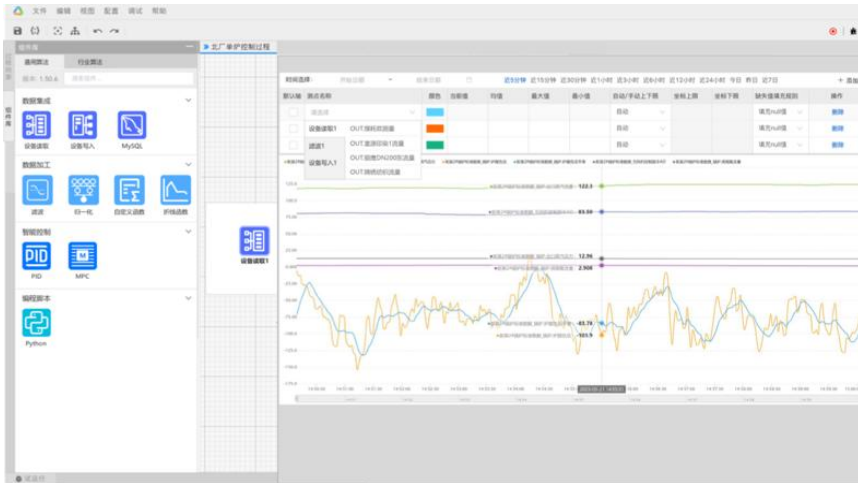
文件 编辑 视图 配置 调试 帮助

组件库

通用算法 行业算法

版本: 1.50.4 搜索组件...

数据集成

设备读取 设备写入 MySQL

数据加工

滤波 归一化 自定义函数 折线函数

智能控制

PID MPC

编程脚本

Python

北厂单炉控制过程

设备读取1

时间选择: 开始日期 ~ 结束日期 近5分钟 近15分钟 近30分钟 近1小时 近3小时 近6小时 近12小时 近24小时 今日 昨日 近7日 + 添加

默认轴 测点名称 颜色 当前值 均值 最大值 最小值 自动/手动上下限 坐标上限 坐标下限 缺失值填充规则 操作

| 默认轴 | 测点名称 | 颜色 | 当前值 | 均值 | 最大值 | 最小值 | 自动/手动上下限 | 坐标上限 | 坐标下限 | 缺失值填充规则 | 操作 |
|---|---|---|---|---|---|---|---|---|---|---|---|
| | 请选择 | | | | | | 自动 | | | 填充null值 | 删除 |
| | 设备读取1 OUT:烟机收流量 | | | | | | 自动 | | | 填充null值 | 删除 |
| | 滤波1 OUT:激源排除1流量 | | | | | | 自动 | | | 填充null值 | 删除 |
| | 设备写入1 OUT:烟道DN200流量 | | | | | | | | | | |
| | OUT:精烧烧机流量 | | | | | | | | | | |

122.5
83.00
12.96
2.906
63.76
103.9